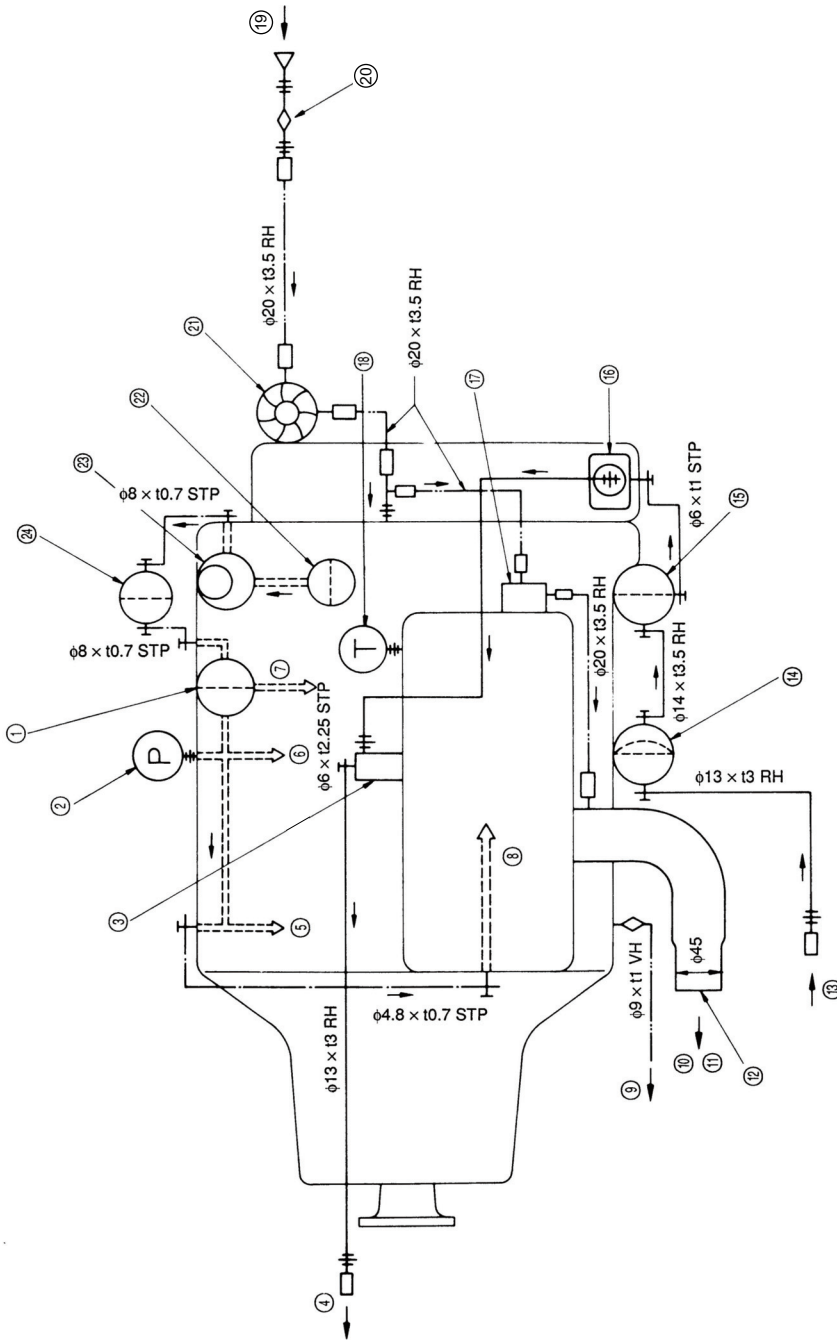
⑲
⑳
$\phi 20 \times t3.5$ RH
㉑
$\phi 20 \times t3.5$ RH
㉒
⑱
⑰
⑯
㉓
$\phi 8 \times t0.7$ STP
$\phi 6 \times t1$ STP
㉔
⑮
$\phi 8 \times t0.7$ STP
T
$\phi 20 \times t3.5$ RH
⑦
$\phi 14 \times t3.5$ RH
①
⑭
P
$\phi 6 \times t2.25$ STP
②
⑥
$\phi 13 \times t3$ RH
⑧
③
⑤
$\phi 9 \times t1$ VH
$\phi 45$
$\phi 4.8 \times t0.7$ STP
$\phi 13 \times t3$ RH
⑨
⑩
⑪
⑫
⑬
④